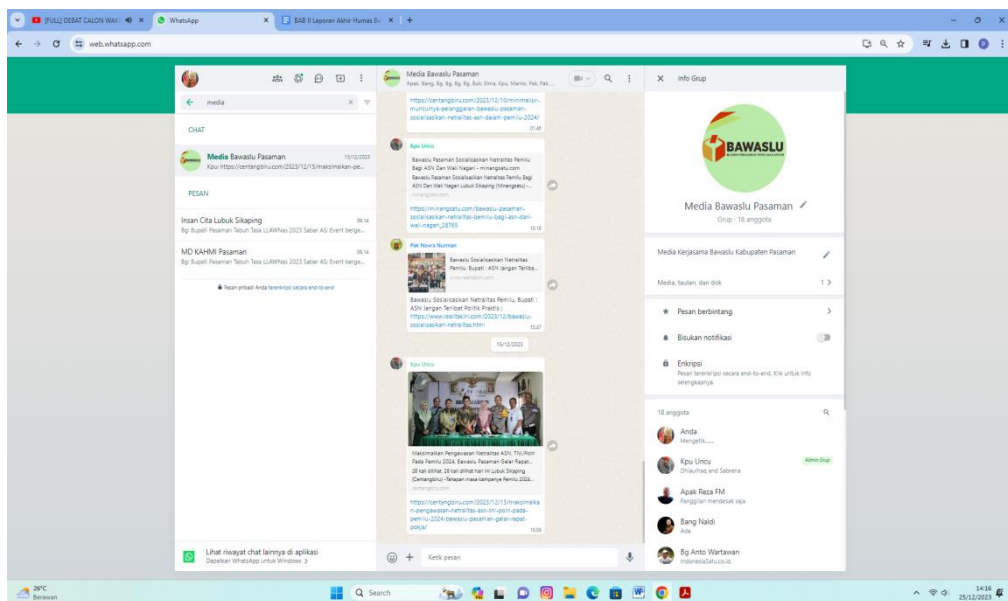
[FULL] DEBAT CALON WAK ×
WhatsApp ×
BAB II Laporan Akhir Humas B ×
+
web.whatsapp.com

media
CHAT
Media Bawaslu Pasaman 15/12/2023
Kpu: https://centangbiru.com/2023/12/15/maksimalkan-pe...
PESAN
Insan Cita Lubuk Sikaping 08.14
Bg: Bupati Pasaman Tabuh Tasa LLAWNas 2023 Sabar AS: Event berge...
MD KAHMI Pasaman 08.14
Bg: Bupati Pasaman Tabuh Tasa LLAWNas 2023 Sabar AS: Event berge...
Pesan pribadi Anda terenkripsi secara end-to-end
Lihat riwayat chat lainnya di aplikasi
Dapatkan WhatsApp untuk Windows >

Media Bawaslu Pasaman
Apak, Bang, Bg, Bg, Bg, Bg, Buk, Ema, Kpu, Mamo, Pak, Pak, ...
https://centangbiru.com/2023/12/10/minimalisir-munculnya-pelanggaran-bawaslu-pasaman-sosialisasikan-netralitas-asn-dalam-pemilu-2024/
21.08
Kpu Uncu
Bawaslu Pasaman Sosialisasikan Netralitas Pemilu Bagi ASN Dan Wali Nagari - minangsatu.com
Bawaslu Pasaman Sosialisasikan Netralitas Pemilu Bagi ASN Dan Wali Nagari Lubuk Sikaping (Minangsatu) -...
minangsatu.com
https://minangsatu.com/bawaslu-pasaman-sosialisasikan-netralitas-pemilu-bagi-asn-dan-wali-nagari_28765
10.18
Pak Novra Nurman
Bawaslu Sosialisasikan Netralitas Pemilu, Bupati : ASN Jangan Terlibat...
Bawaslu Sosialisasikan Netralitas Pemilu, Bupati : ASN Jangan Terlibat Politik Praktis |
https://www.resitakini.com/2023/12/bawaslu-sosialisasikan-netralitas.html
10.27
15/12/2023
Kpu Uncu
Maksimalkan Pengawasan Netralitas ASN, TNI/Polri Pada Pemilu 2024, Bawaslu Pasaman Gelar Rapat...
28 kali dilihat, 28 kali dilihat hari ini Lubuk Sikaping (Centangbiru) -Tahapan masa kampanye Pemilu 2024...
centangbiru.com
https://centangbiru.com/2023/12/15/maksimalkan-pengawasan-netralitas-asn-tni-polri-pada-pemilu-2024-bawaslu-pasaman-gelar-rapat-pokja/
10.59
Ketik pesan

Info Grup
BAWASLU
Media Bawaslu Pasaman
Grup · 18 anggota
Media Kerjasama Bawaslu Kabupaten Pasaman
Media, tautan, dan dok 1 >
Pesan berbintang
Bisukan notifikasi
Enkripsi
Pesan terenkripsi secara end-to-end. Klik untuk info selengkapnya.
18 anggota
Anda
Mengetik....
Kpu Uncu
Admin Grup
Dhiauhaq and Sabrena
Apak Reza FM
Panggilan mendesak saja
Bang Naldi
Ada
Bg Anto Wartawan
IndonesiaSatu.co.id.

26°C
Berawan
Search
14:16
25/12/2023